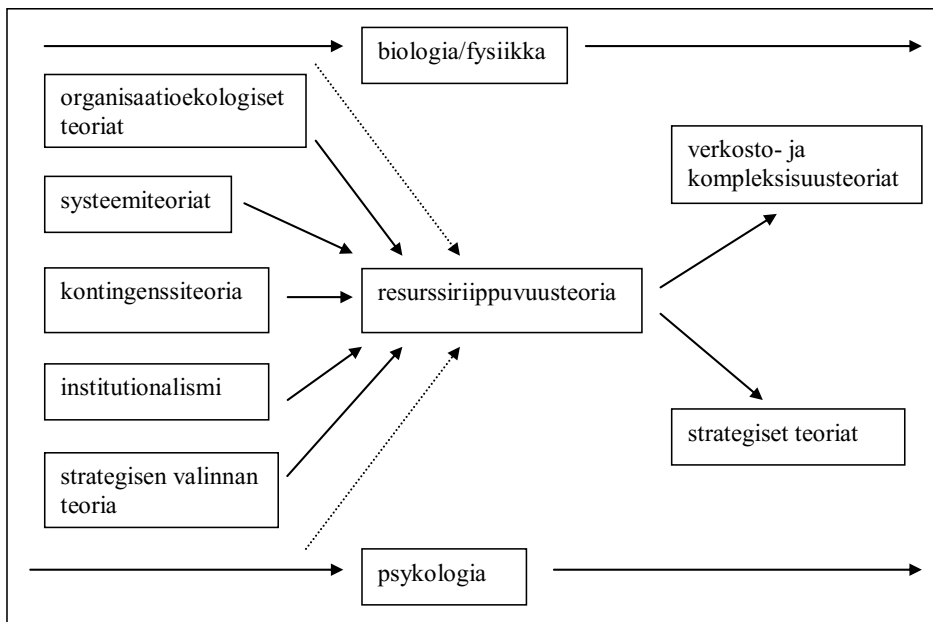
biologia/fysiikka

organisaatioekologiset teoriat

systeemiteoriat

kontingenssiteoria

institutionalismi

strategisen valinnan teoria

resurssiriippuvuusteoria

verkosto- ja kompleksisuusteoriat

strategiset teoriat

psykologia